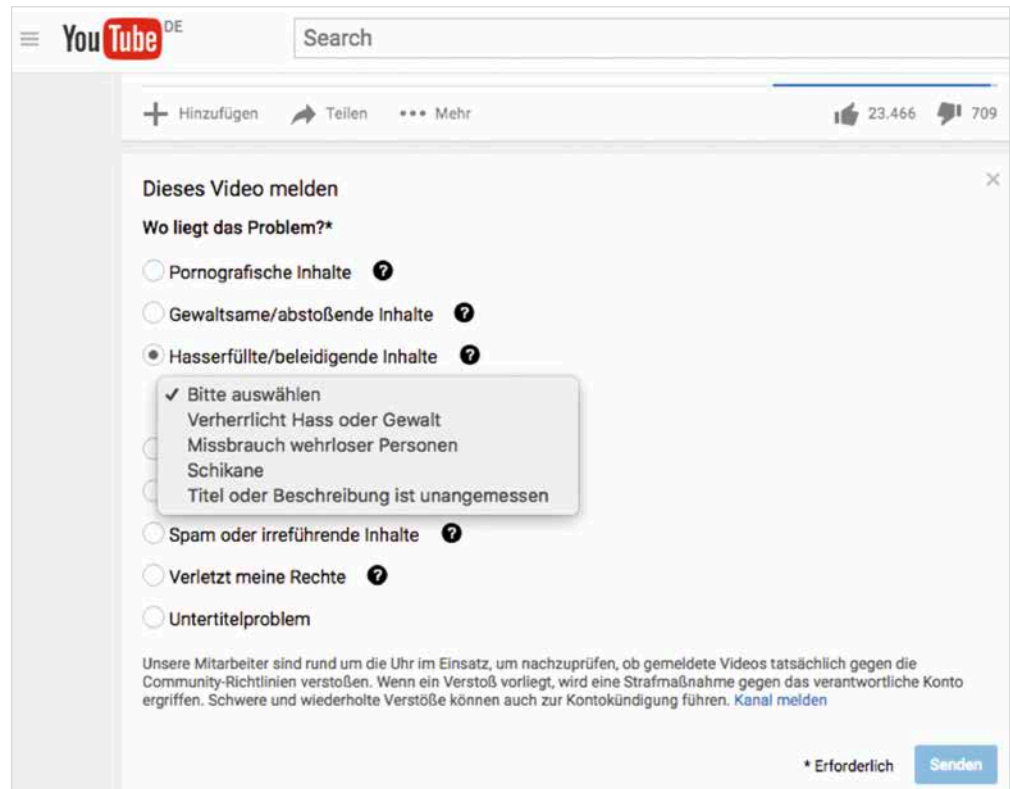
YouTube DE

Search

Hinzufügen Teilen ••• Mehr 23.466 709

Dieses Video melden

Wo liegt das Problem?*

Pornografische Inhalte

Gewaltsame/abstoßende Inhalte

Hasserfüllte/beleidigende Inhalte

✓ Bitte auswählen
Verherrlicht Hass oder Gewalt
Missbrauch wehrloser Personen
Schikane
Titel oder Beschreibung ist unangemessen

Spam oder irreführende Inhalte

Verletzt meine Rechte

Untertitelproblem

Unsere Mitarbeiter sind rund um die Uhr im Einsatz, um nachzuprüfen, ob gemeldete Videos tatsächlich gegen die Community-Richtlinien verstoßen. Wenn ein Verstoß vorliegt, wird eine Strafmaßnahme gegen das verantwortliche Konto ergriffen. Schwere und wiederholte Verstöße können auch zur Kontokündigung führen. Kanal melden

* Erforderlich Senden